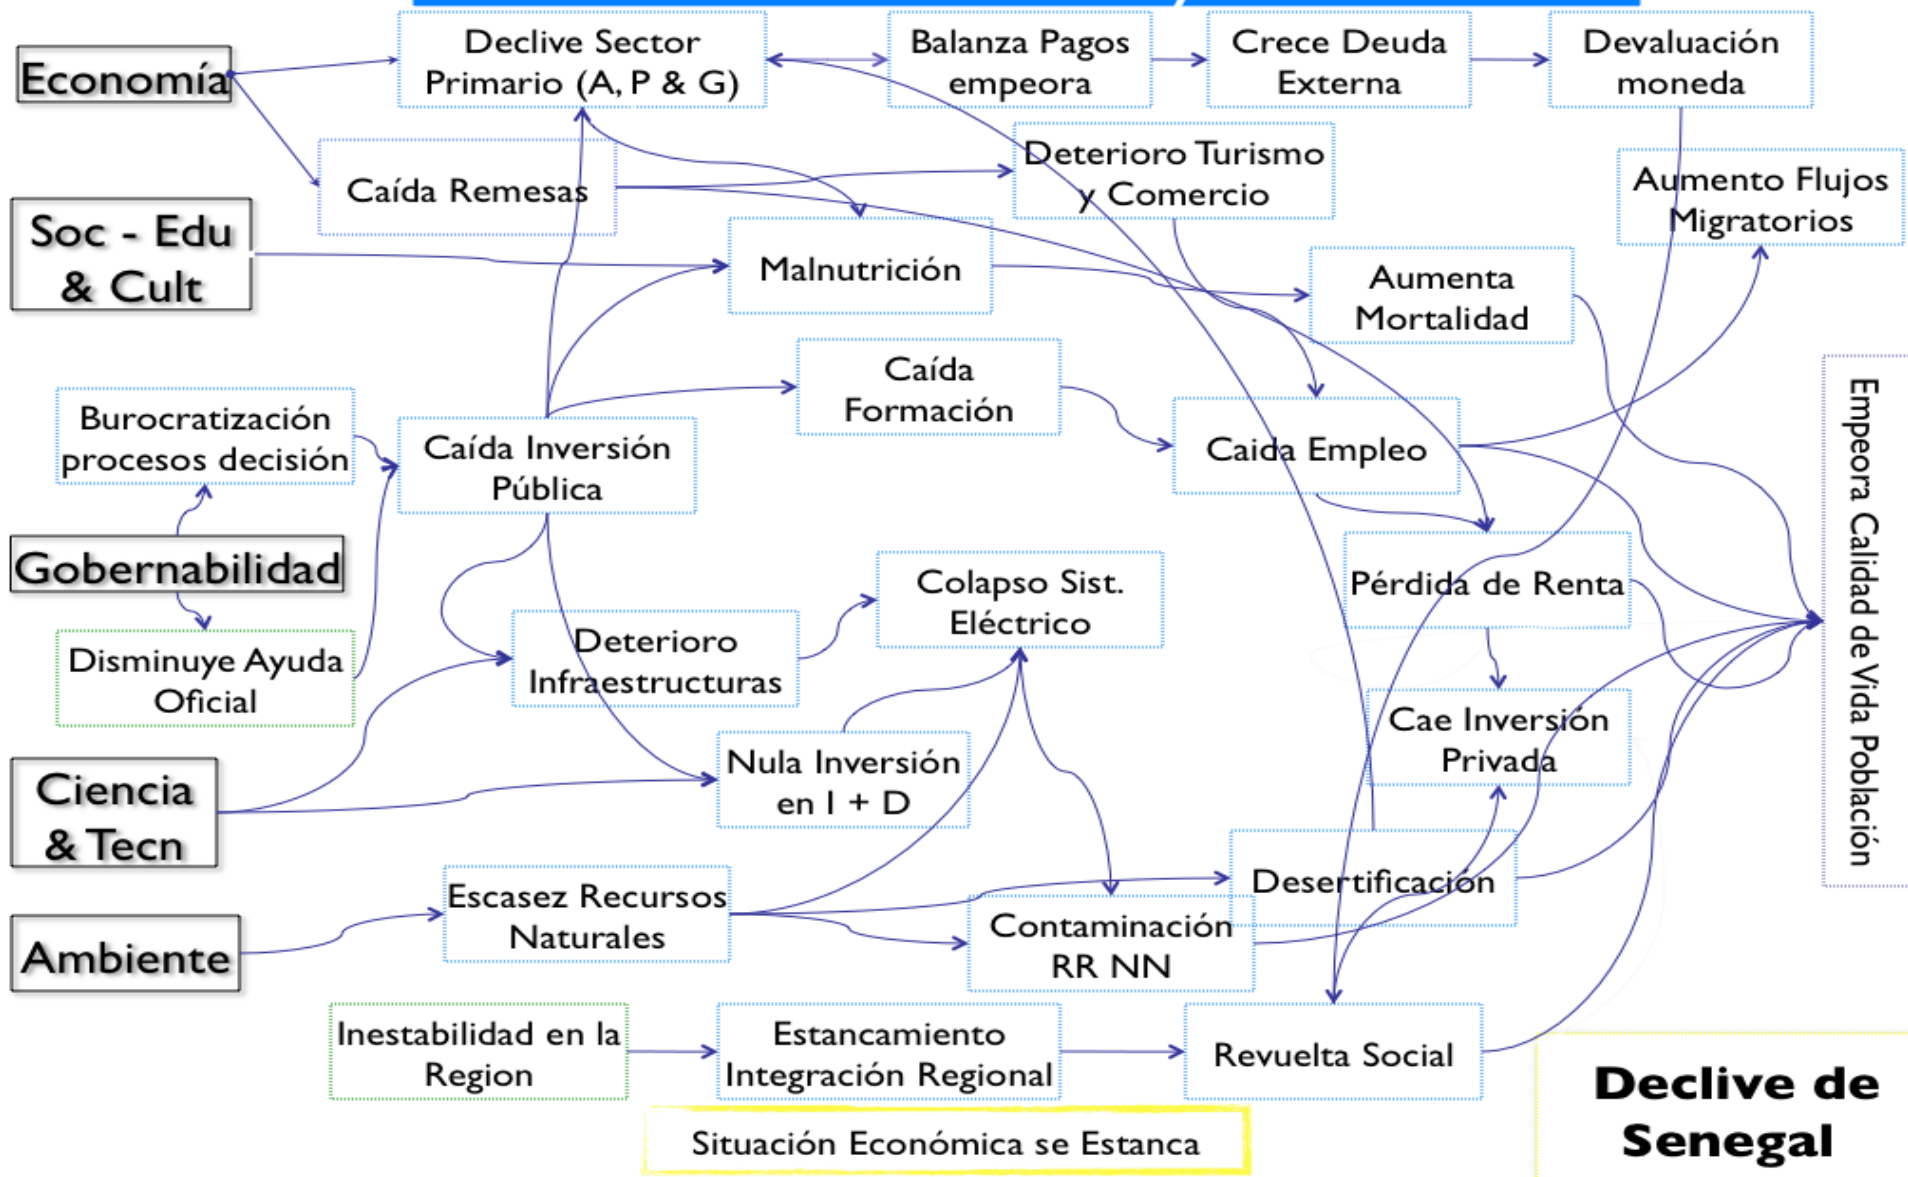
Economía

Declive Sector Primario (A, P & G)

Balanza Pagos empeora

Crece Deuda Externa

Devaluación moneda

Caída Remesas

Deterioro Turismo y Comercio

Aumento Flujos Migratorios

Soc - Edu & Cult

Malnutrición

Aumenta Mortalidad

Caída Formación

Burocratización procesos decisión

Caída Inversión Pública

Caida Empleo

Empeora Calidad de Vida Población

Gobernabilidad

Colapso Sist. Eléctrico

Pérdida de Renta

Disminuye Ayuda Oficial

Deterioro Infraestructuras

Cae Inversión Privada

Ciencia & Tecn

Nula Inversión en I + D

Desertificación

Ambiente

Escasez Recursos Naturales

Contaminación RR NN

Inestabilidad en la Region

Estancamiento Integración Regional

Revuelta Social

Declive de Senegal

Situación Económica se Estanca